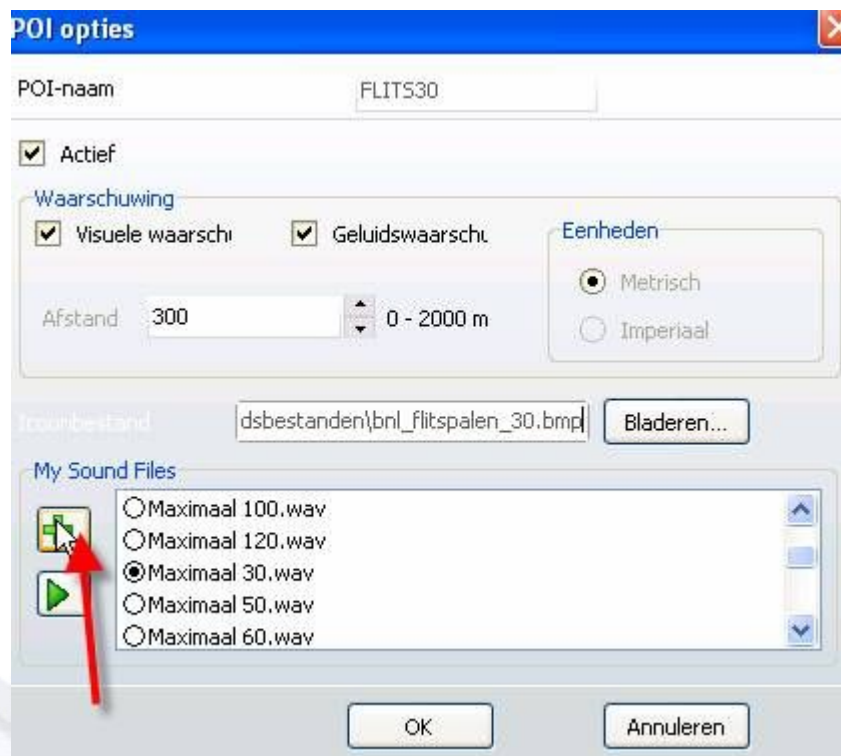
POI opties

POI-naam FLITS30

Actief

Waarschuwing

Visuele waarschı

Geluidswaarschı

Eenheden

Metrisch

Imperiaal

Afstand 300 0 - 2000 m

Icoonbestand dsbestanden\bnl_flitspalen_30.bmp Bladeren...

My Sound Files

Maximaal 100.wav
Maximaal 120.wav
Maximaal 30.wav
Maximaal 50.wav
Maximaal 60.wav

OK Annuleren